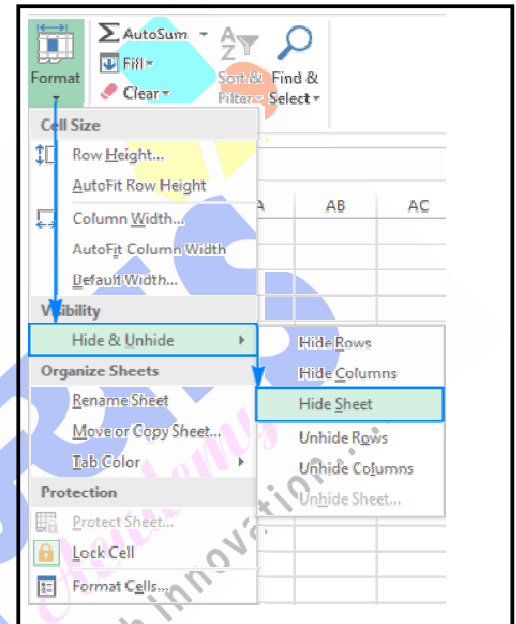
Format

AutoSum
Fill
Clear

Sort & Filter
Find & Select

Cell Size
Row Height...
AutoFit Row Height
Column Width...
AutoFit Column Width
Default Width...
Visibility
Hide & Unhide
Organize Sheets
Rename Sheet
Move or Copy Sheet...
Tab Color
Protection
Protect Sheet...
Lock Cell
Format Cells...

A
AB
AC

Hide Rows
Hide Columns
Hide Sheet
Unhide Rows
Unhide Columns
Unhide Sheet...

h innovation